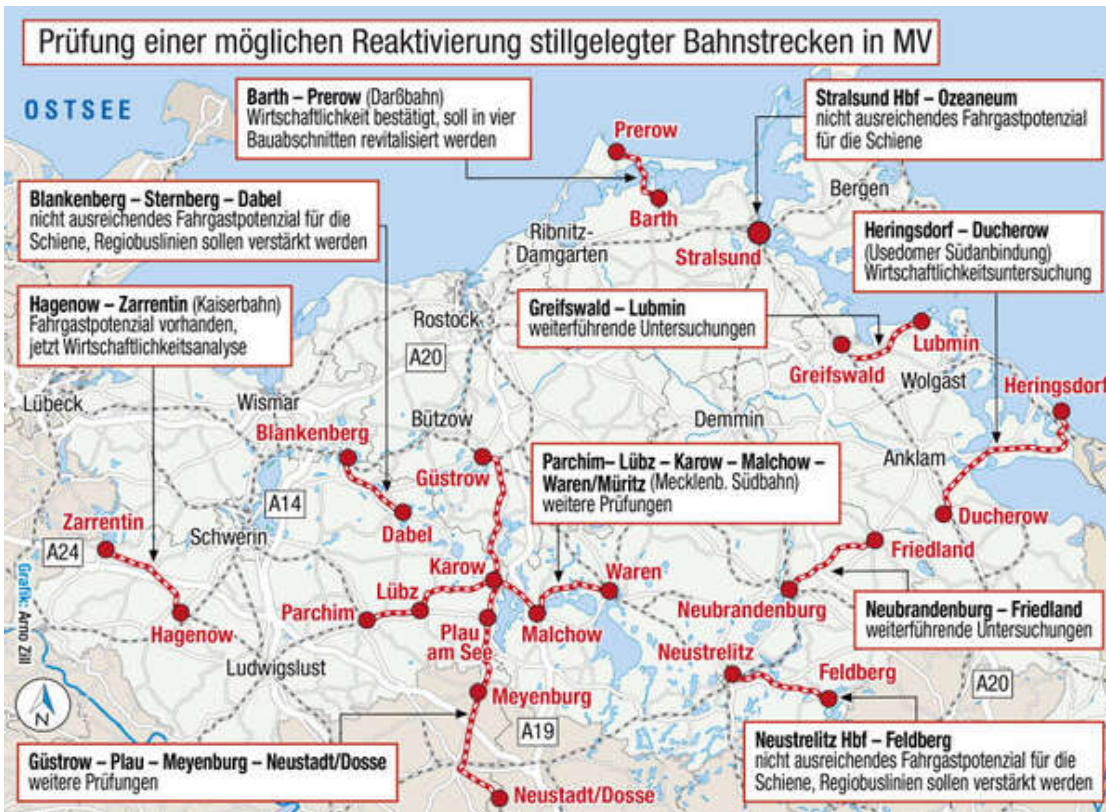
Prüfung einer möglichen Reaktivierung stillgelegter Bahnstrecken in MV

OSTSEE

Barth – Prerow (Darßbahn)
Wirtschaftlichkeit bestätigt, soll in vier Bauabschnitten revitalisiert werden

Stralsund Hbf – Ozeaneum
nicht ausreichendes Fahrgastpotenzial für die Schiene

Blankenberg – Sternberg – Dabel
nicht ausreichendes Fahrgastpotenzial für die Schiene, Regiobuslinien sollen verstärkt werden

Heringsdorf – Ducherow
(Usedomer Südanbindung)
Wirtschaftlichkeitsuntersuchung

Hagenow – Zarrentin (Kaiserbahn)
Fahrgastpotenzial vorhanden, jetzt Wirtschaftlichkeitsanalyse

Greifswald – Lubmin
weiterführende Untersuchungen

Parchim– Lübz – Karow – Malchow – Waren/Müritz (Mecklenb. Südbahn)
weitere Prüfungen

Neubrandenburg – Friedland
weiterführende Untersuchungen

Güstrow – Plau – Meyenburg – Neustadt/Dosse
weitere Prüfungen

Neustrelitz Hbf – Feldberg
nicht ausreichendes Fahrgastpotenzial für die Schiene, Regiobuslinien sollen verstärkt werden

Prerow
Barth
Bergen
Stralsund
Ribnitz-Damgarten
Rostock
A20
Greifswald
Lubmin
Wolgast
Heringsdorf
Lübeck
Wismar
Bützow
Demmin
Blankenberg
Güstrow
Anklam
A14
Dabel
Ducherow
Zarrentin
Schwerin
Friedland
A24
Karow
Waren
Lübz
Parchim
Neubrandenburg
Hagenow
Plau am See
Malchow
Neustrelitz
Ludwigslust
Feldberg
Meyenburg
A19
A20
Neustadt/Dosse
N
Grafik: Arno Zill